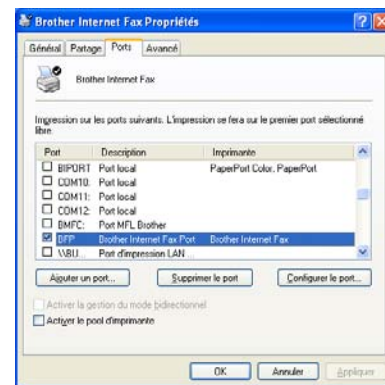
Brother Internet Fax Propriétés

Général | Partage | Ports | Avancé

Brother Internet Fax

Impression sur les ports suivants. L'impression se fera sur le premier port sélectionné libre.

| Port | Description | Imprimante |
|---|---|---|
| BIPORT | Port local | PaperPort Color, PaperPort |
| COM10: | Port local | |
| COM11: | Port local | |
| COM12: | Port local | |
| BMFC: | Port MFL Brother | |
| BFP | Brother Internet Fax Port | Brother Internet Fax |
| \\BU... | Port d'impression LAN | |

Ajouter un port... | Supprimer le port | Configurer le port...

Activer la gestion du mode bidirectionnel

Activer le pool d'imprimante

OK | Annuler | Appliquer